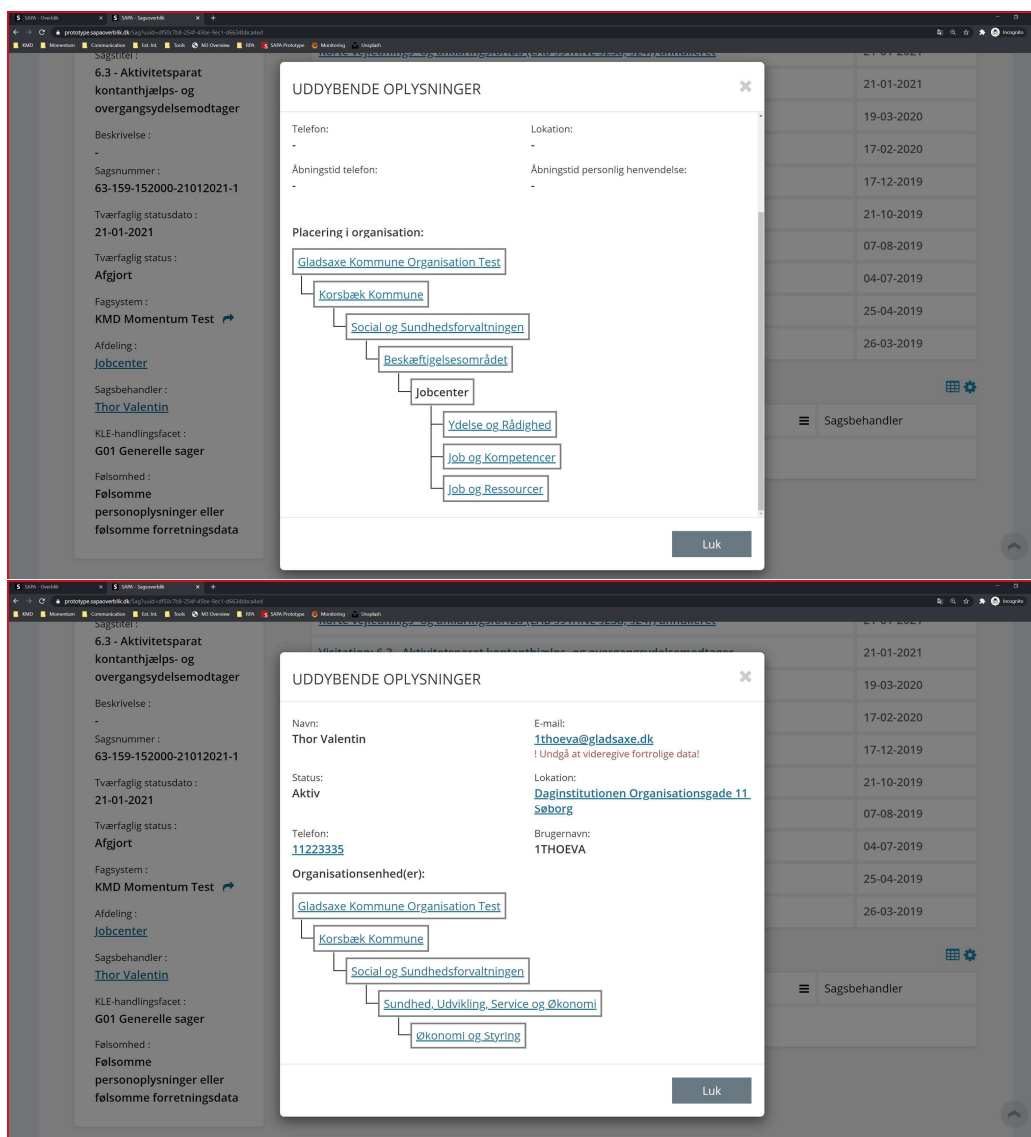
SAPA - Overblik
SAPA - Sagsoverblik
prototype.sapaoverblik.dk/Sag?uuid=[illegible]
KMD Momentum Communication Ext. Int. Tools M3 Overview RPA SAPA Prototype Monitoring Unsplash
Incognito

Sagstitel :
6.3 - Aktivitetsparat kontanthjælps- og overgangsydelsesmodtager
Beskrivelse :
-
Sagsnummer :
63-159-152000-21012021-1
Tværfaglig statusdato :
21-01-2021
Tværfaglig status :
Afgjort
Fagsystem :
KMD Momentum Test
Afdeling :
Jobcenter
Sagsbehandler :
Thor Valentin
KLE-handlingsfacet :
G01 Generelle sager
Følsomhed :
Følsomme personoplysninger eller følsomme forretningsdata

21-01-2021
21-01-2021
19-03-2020
17-02-2020
17-12-2019
21-10-2019
07-08-2019
04-07-2019
25-04-2019
26-03-2019
Sagsbehandler

UDDYBENDE OPLYSNINGER
Telefon:
-
Lokation:
-
Åbningstid telefon:
-
Åbningstid personlig henvendelse:
-
Placering i organisation:
Gladsaxe Kommune Organisation Test
Korsbæk Kommune
Social og Sundhedsforvaltningen
Beskæftigelsesområdet
Jobcenter
Ydelse og Rådighed
Job og Kompetencer
Job og Ressourcer
Luk

SAPA - Overblik
SAPA - Sagsoverblik
prototype.sapaoverblik.dk/Sag?uuid=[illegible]
KMD Momentum Communication Ext. Int. Tools M3 Overview RPA SAPA Prototype Monitoring Unsplash
Incognito

Sagstitel :
6.3 - Aktivitetsparat kontanthjælps- og overgangsydelsesmodtager
Beskrivelse :
-
Sagsnummer :
63-159-152000-21012021-1
Tværfaglig statusdato :
21-01-2021
Tværfaglig status :
Afgjort
Fagsystem :
KMD Momentum Test
Afdeling :
Jobcenter
Sagsbehandler :
Thor Valentin
KLE-handlingsfacet :
G01 Generelle sager
Følsomhed :
Følsomme personoplysninger eller følsomme forretningsdata

Visitation: 6.3 - Aktivitetsparat kontanthjælps- og overgangsydelsesmodtager
21-01-2021
19-03-2020
17-02-2020
17-12-2019
21-10-2019
07-08-2019
04-07-2019
25-04-2019
26-03-2019
Sagsbehandler

UDDYBENDE OPLYSNINGER
Navn:
Thor Valentin
E-mail:
1thoeva@gladsaxe.dk
! Undgå at videregive fortrolige data!
Status:
Aktiv
Lokation:
Daginstitutionen Organisationsgade 11 Søborg
Telefon:
11223335
Brugernavn:
1THOEVA
Organisationsenhed(er):
Gladsaxe Kommune Organisation Test
Korsbæk Kommune
Social og Sundhedsforvaltningen
Sundhed, Udvikling, Service og Økonomi
Økonomi og Styring
Luk